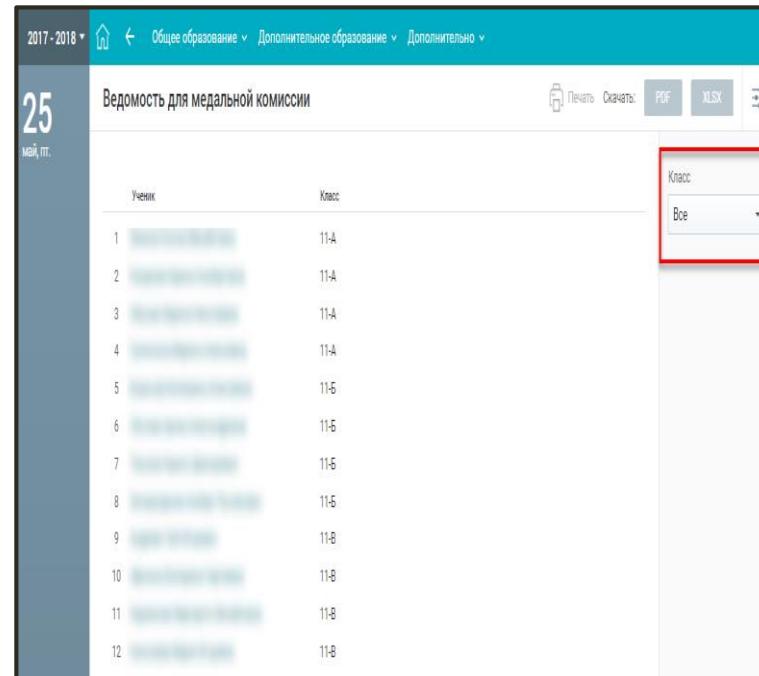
2017 - 2018 ▾ Общее образование ∨ Дополнительное образование ∨ Дополнительно ∨

25
май, пт.

Ведомость для медальной комиссии

Печать Скачать: PDF XLSX

| | Ученик | Класс |
|---|---|---|
| 1 | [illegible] | 11-А |
| 2 | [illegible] | 11-А |
| 3 | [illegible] | 11-А |
| 4 | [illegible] | 11-А |
| 5 | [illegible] | 11-Б |
| 6 | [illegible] | 11-Б |
| 7 | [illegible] | 11-Б |
| 8 | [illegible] | 11-Б |
| 9 | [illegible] | 11-В |
| 10 | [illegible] | 11-В |
| 11 | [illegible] | 11-В |
| 12 | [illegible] | 11-В |

Класс
Все